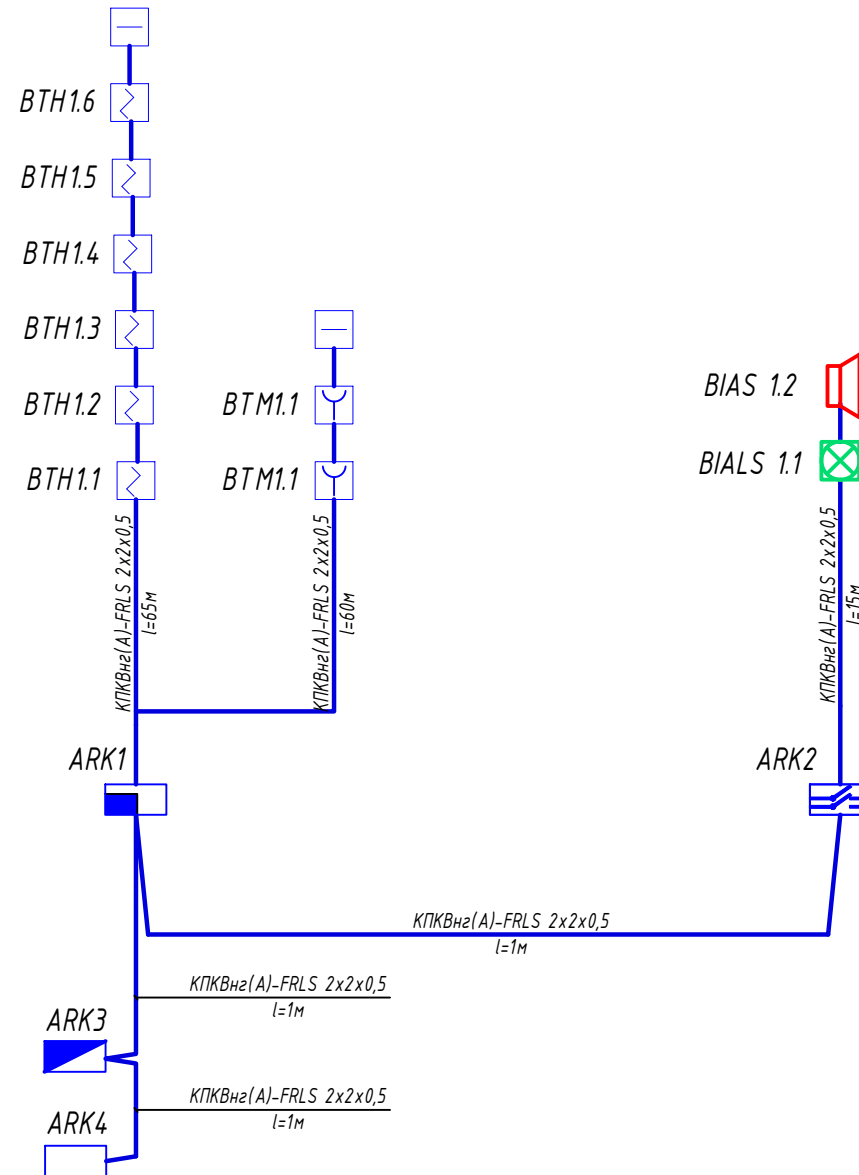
BTH1.6

BTH1.5

BTH1.4

BTH1.3

BTH1.2

BTH1.1

BTM1.1

BTM1.1

BIAS 1.2

BIALS 1.1

КПКВнг(А)-FRLS 2x2x0,5
l=65м

КПКВнг(А)-FRLS 2x2x0,5
l=60м

КПКВнг(А)-FRLS 2x2x0,5
l=15м

ARK1

ARK2

КПКВнг(А)-FRLS 2x2x0,5
l=1м

КПКВнг(А)-FRLS 2x2x0,5
l=1м

ARK3

КПКВнг(А)-FRLS 2x2x0,5
l=1м

ARK4